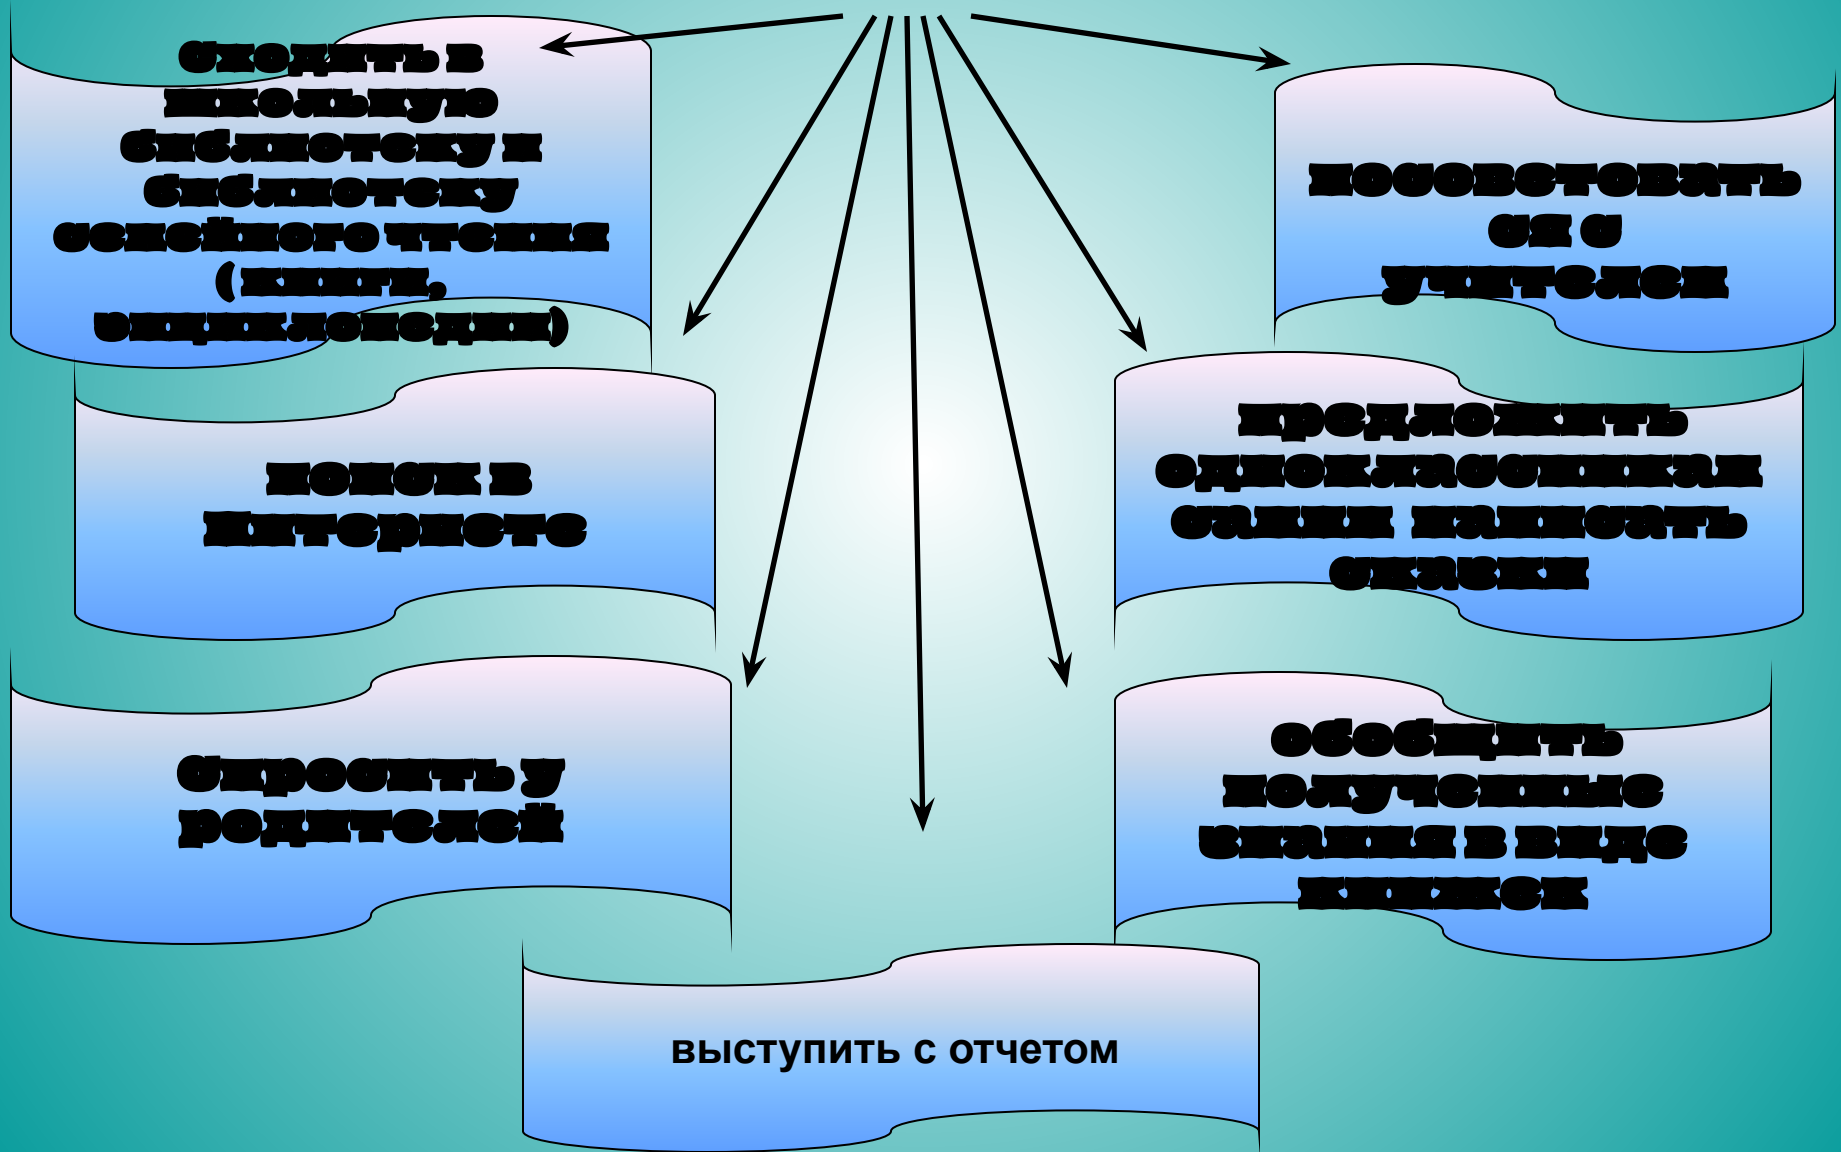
сходить в школьную библиотеку и библиотеку семейного чтения ( книги, энциклопедии)

посоветоваться с учителем

поиск в Интернете

предложить одноклассникам самим написать сказки

спросить у родителей

обобщить полученные знания в виде книжек

выступить с отчетом